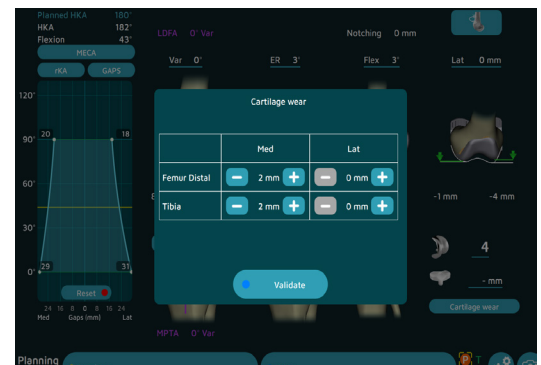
Planned HKA 180°
HKA 182°
Flexion 43°
MECA
rKA GAPS
LDFA 0° Var
Notching 0 mm
Var 0°
ER 3°
Flex 3°
Lat 0 mm
120°
90°
60°
30°
0°
20
18
29
31
Reset
24 16 8 0 8 16 24
Med Gaps (mm) Lat

Cartilage wear

| | Med | Lat |
|---|---|---|
| Femur Distal | − 2 mm + | − 0 mm + |
| Tibia | − 2 mm + | − 0 mm + |

Validate

-1 mm
-4 mm
4
- mm
Cartilage wear
MPTA 0° Var
Planning